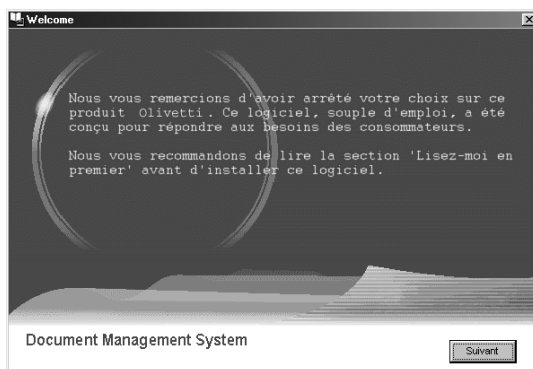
Welcome

Nous vous remercions d'avoir arrêté votre choix sur ce produit Olivetti. Ce logiciel, souple d'emploi, a été conçu pour répondre aux besoins des consommateurs.

Nous vous recommandons de lire la section 'Lisez-moi en premier' avant d'installer ce logiciel.

Document Management System

Suivant